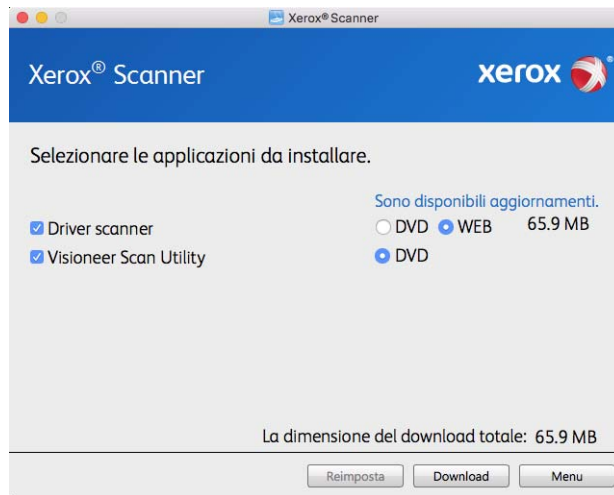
Xerox® Scanner

Xerox® Scanner

xerox

Selezionare le applicazioni da installare.

Sono disponibili aggiornamenti.

Driver scanner

DVD WEB 65.9 MB

Visioneer Scan Utility

DVD

La dimensione del download totale: 65.9 MB

Reimposta Download Menu